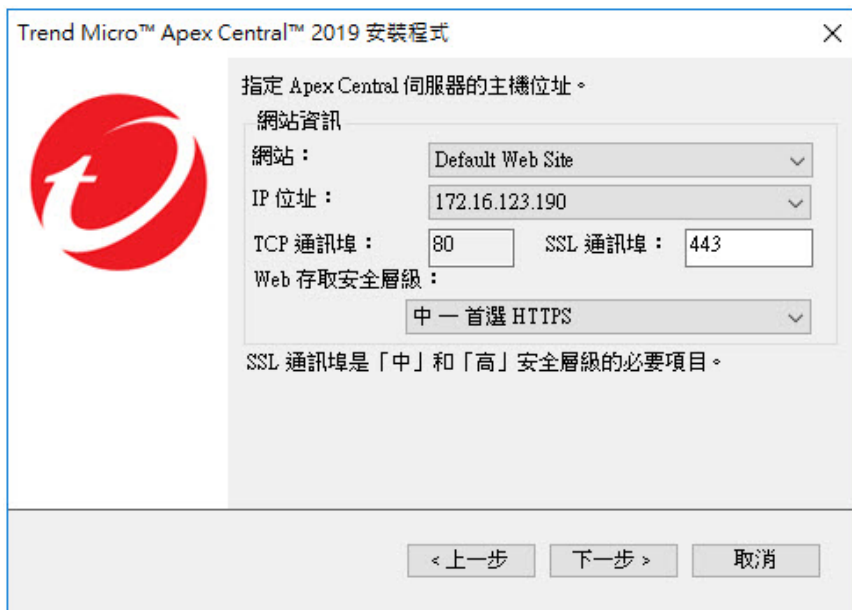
Trend Micro™ Apex Central™ 2019 安裝程式

指定 Apex Central 伺服器的主機位址。

網站資訊

網站： Default Web Site

IP 位址： 172.16.123.190

TCP 通訊埠： 80 SSL 通訊埠： 443

Web 存取安全層級：

中 一 首選 HTTPS

SSL 通訊埠是「中」和「高」安全層級的必要項目。

< 上一步 下一步 > 取消